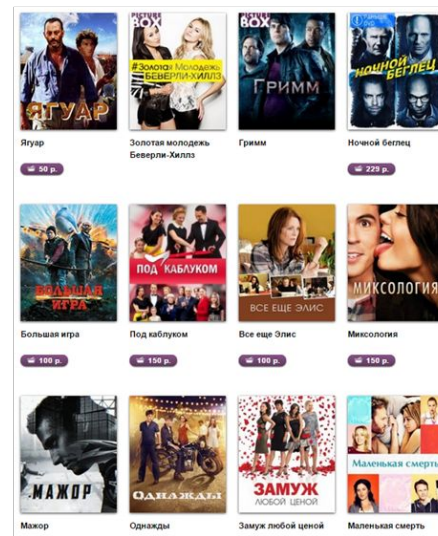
ЯГУАР
Ягуар
50 р.

PICTURE BOX
#Золотая Молодежь БЕВЕРЛИ-ХИЛЛЗ
Золотая молодежь Беверли-Хиллз

PICTURE BOX
ГРИММ
Гримм

НОЧНОЙ БЕГЛЕЦ
Ночной беглец
225 р.

БОЛЬШАЯ ИГРА
Большая игра
100 р.

ПОД КАБЛУКОМ
Под каблуком
150 р.

ВСЕ ЕЩЕ ЭЛИС
Все еще Элис
100 р.

МИКСОЛОГИЯ
Миксология
150 р.

МАЖОР
Мажор

Однажды
Однажды

ЗАМУЖ ЛЮБОЙ ЦЕНОЙ
Замуж любой ценой

Маленькая смерть
Маленькая смерть